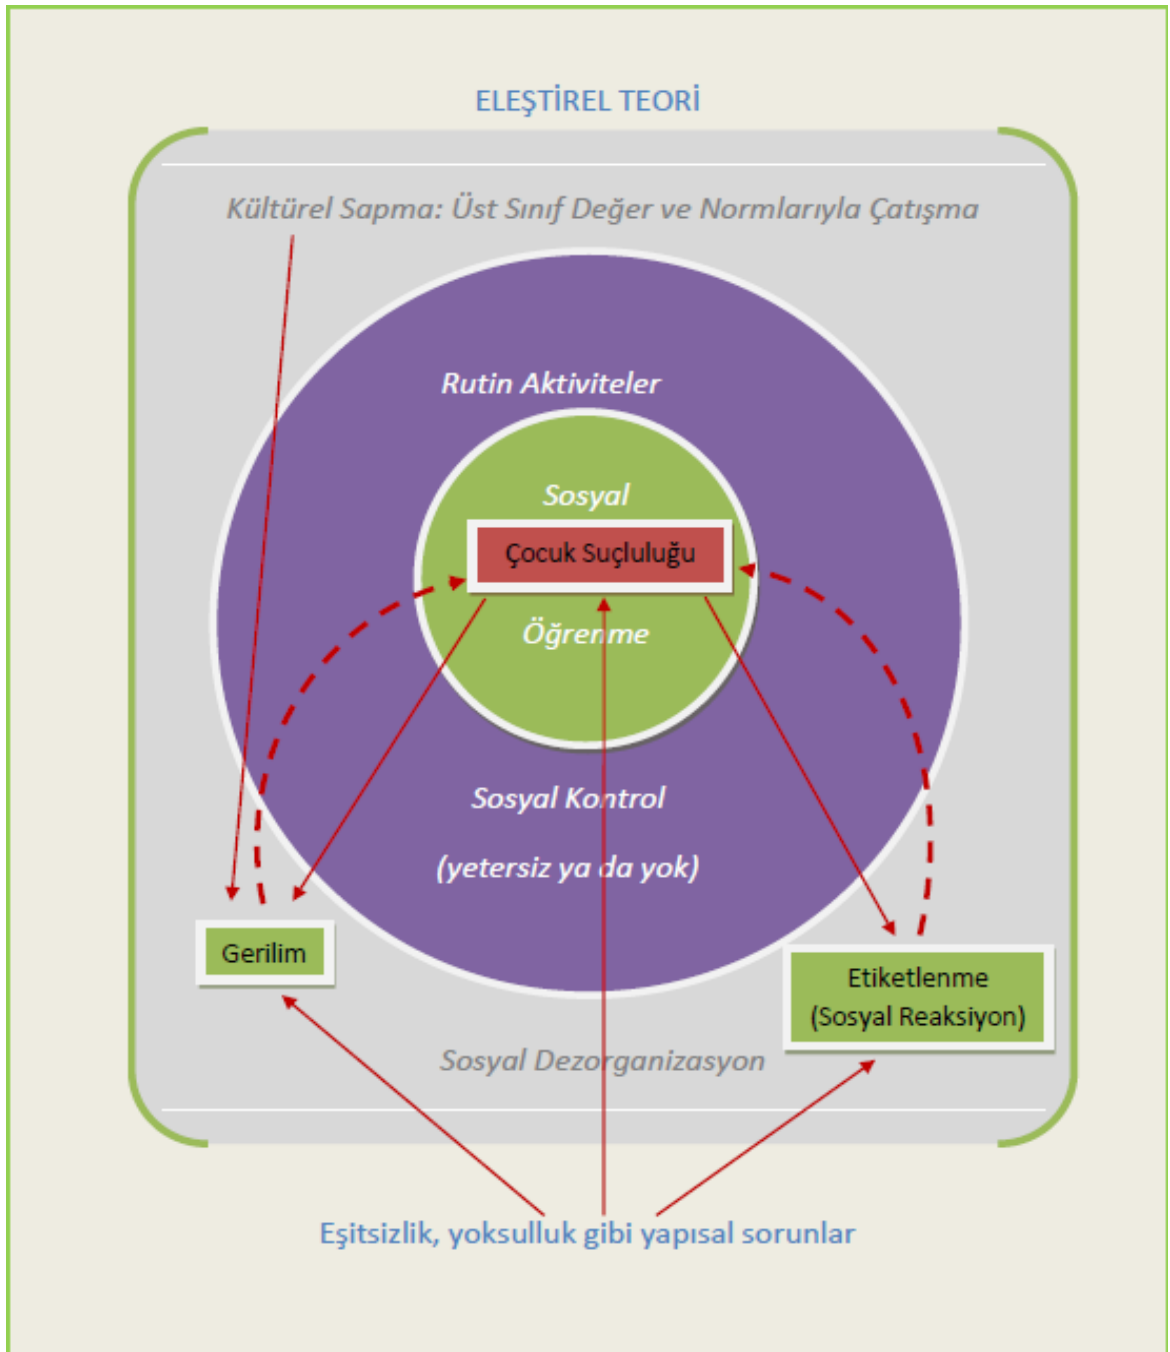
ELEŞTİREL TEORİ

Kültürel Sapma: Üst Sınıf Değer ve Normlarıyla Çatışma

Rutin Aktiviteler

Sosyal

Çocuk Suçluluğu

Öğrenme

Sosyal Kontrol

(yetersiz ya da yok)

Gerilim

Etiketlenme
(Sosyal Reaksiyon)

Sosyal Dezorganizasyon

Eşitsizlik, yoksulluk gibi yapısal sorunlar